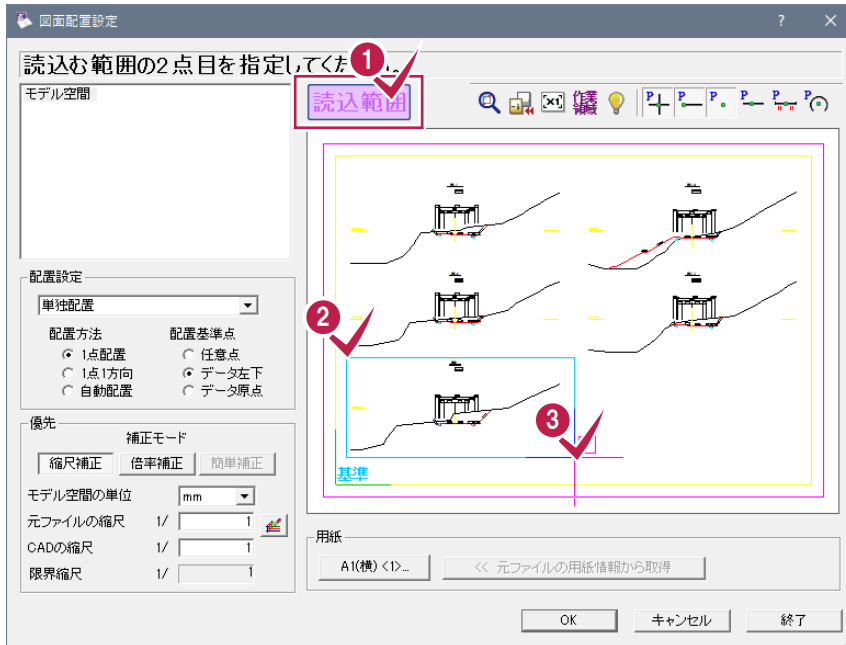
図面配置設定

?

読込む範囲の2点目を指定してくだ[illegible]

1

モデル空間

読込範囲

P P P P P P

2

3

基準

配置設定

単独配置

配置方法
◉ 1点配置
○ 1点1方向
○ 自動配置

配置基準点
○ 任意点
◉ データ左下
○ データ原点

優先

補正モード

縮尺補正 倍率補正 簡単補正

モデル空間の単位 mm

元ファイルの縮尺 1/ 1

CADの縮尺 1/ 1

限界縮尺 1/ 1

用紙

A1(横) <1>...

<< 元ファイルの用紙情報から取得

OK

キャンセル

終了